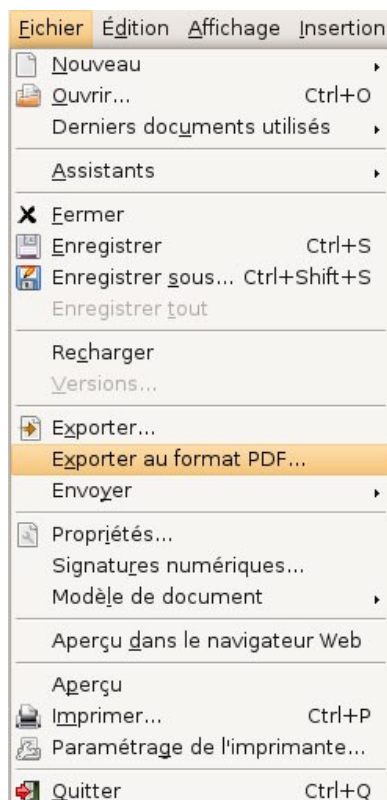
Fichier Édition Affichage Insertion

Nouveau
Ouvrir... Ctrl+O
Derniers documents utilisés

Assistants

Fermer
Enregistrer Ctrl+S
Enregistrer sous... Ctrl+Shift+S
Enregistrer tout

Recharger
Versions...

Exporter...
Exporter au format PDF...
Envoyer

Propriétés...
Signatures numériques...
Modèle de document

Aperçu dans le navigateur Web

Aperçu
Imprimer... Ctrl+P
Paramétrage de l'imprimante...

Quitter Ctrl+Q